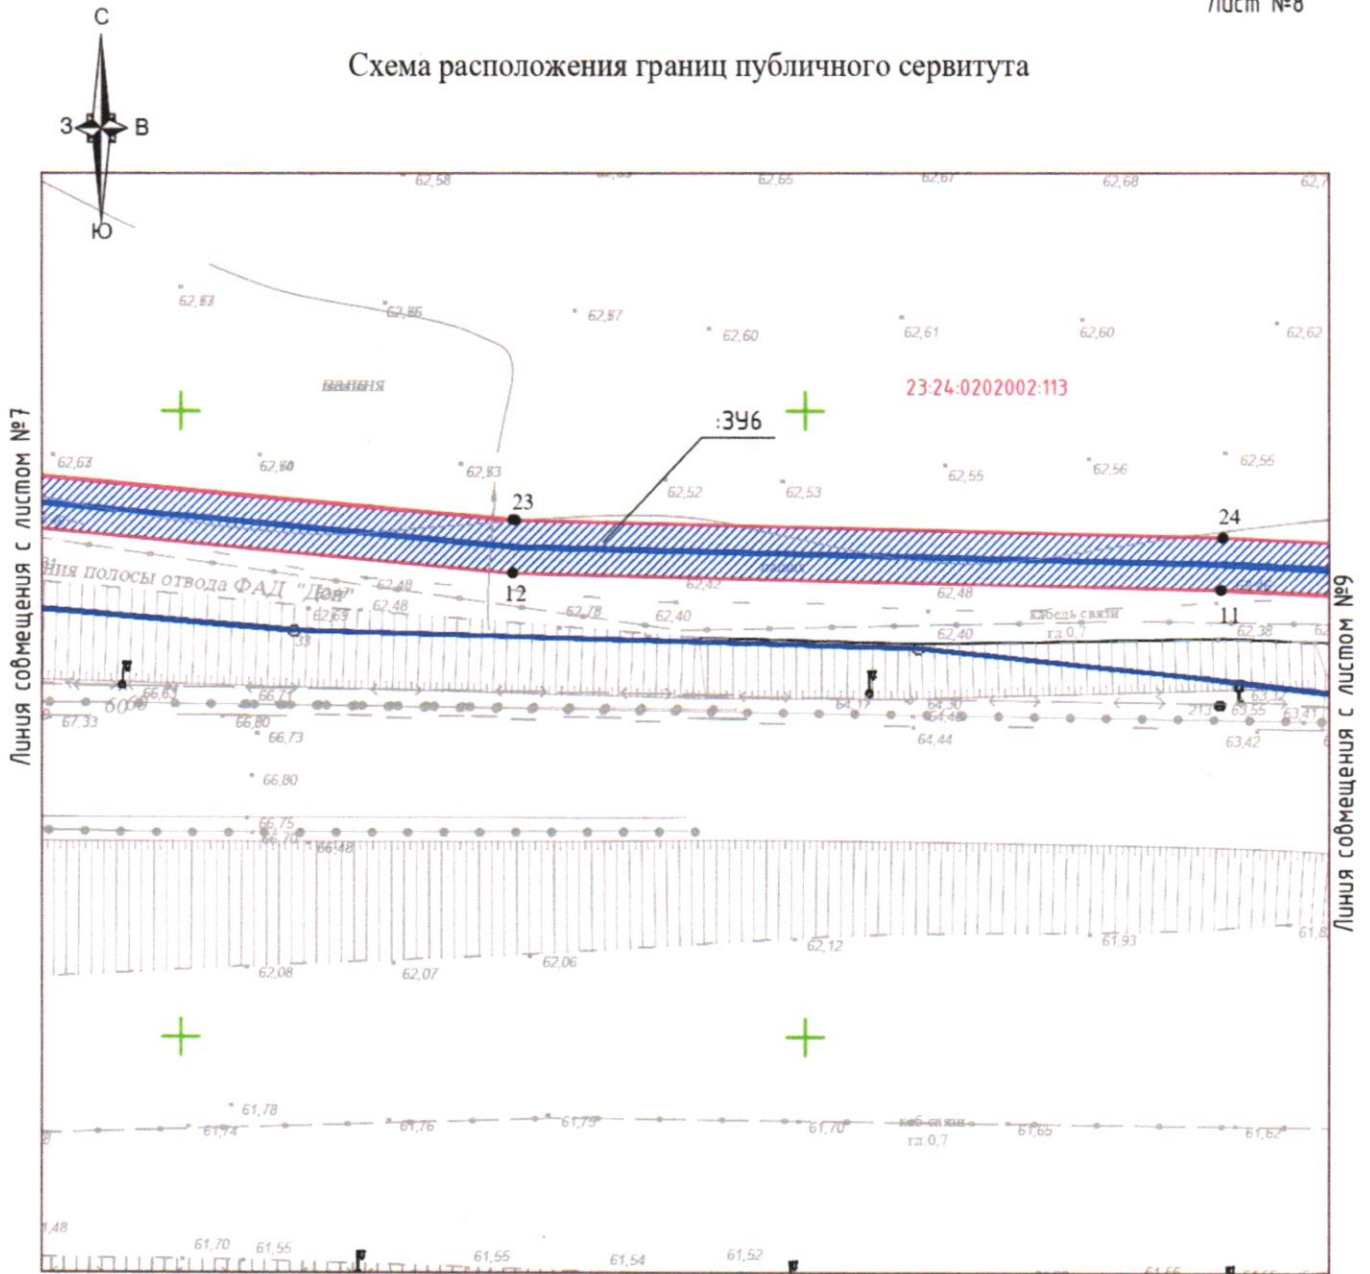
Лист №8

Схема расположения границ публичного сервитута

С
З
В
Ю

62,58
62,65
62,67
62,68
62,7

62,57
62,56
62,57
62,60
62,61
62,60
62,62

пашня

23:24:0202002:113

:ЗУ6

62,63
62,60
62,63
62,52
62,53
62,55
62,56
62,56

23
24
12
11

ния полосы отвода ФАД "Дон"
62,48
62,48
62,63
62,78
62,40
62,42
62,48
62,40
62,38
кабель связи
гл.0,7

66,64
66,71
67,33
66,80
66,73
64,17
64,30
64,48
64,44
63,32
63,55
63,41
63,42

66,80
66,75
66,70
66,48

62,08
62,07
62,06
62,12
61,93
61,8

61,78
61,74
61,76
61,79
61,70
каб.связи
гл.0,7
61,65
61,62

1,48
61,70
61,55
61,55
61,54
61,52

Линия совмещения с листом №7

Линия совмещения с листом №9